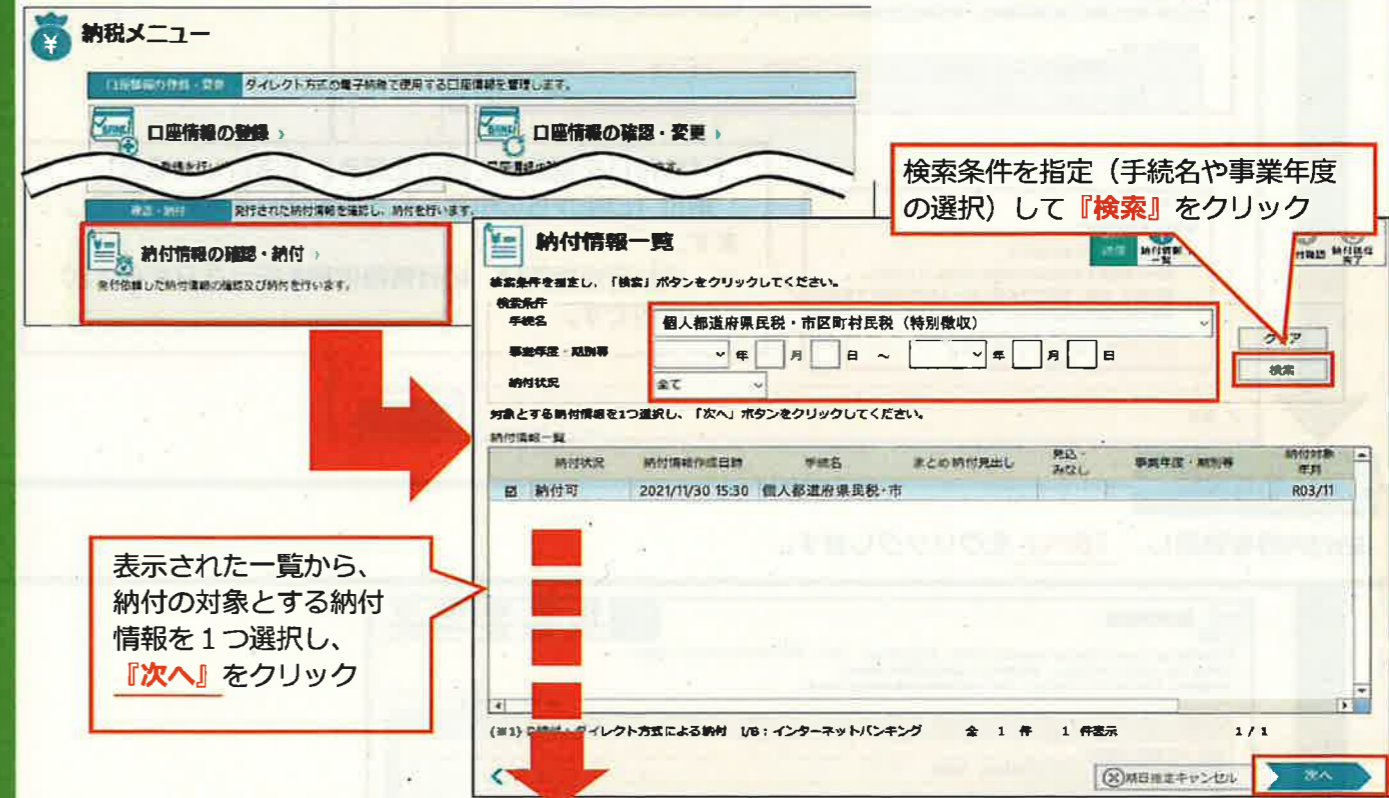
納税メニュー

口座情報の登録・変更　ダイレクト方式の電子納税で使用する口座情報を管理します。

口座情報の登録 ›

口座情報の確認・変更 ›

確認・納付　発行された納付情報を確認し、納付を行います。

納付情報の確認・納付 ›

発行依頼した納付情報の確認及び納付を行います。

検索条件を指定（手続名や事業年度の選択）して『検索』をクリック

納付情報一覧

検索条件を指定し、「検索」ボタンをクリックしてください。

検索条件

手続名　個人都道府県民税・市区町村民税（特別徴収）

事業年度・期別等　年　月　日　～　年　月　日

納付状況　全て

クリア

検索

対象とする納付情報を1つ選択し、「次へ」ボタンをクリックしてください。

納付情報一覧

| | 納付状況 | 納付情報作成日時 | 手続名 | まとめ納付見出し | 見込・みなし | 事業年度・期別等 | 納付対象年月 |
|---|---|---|---|---|---|---|---|
| ☑ | 納付可 | 2021/11/30 15:30 | 個人都道府県民税・市 | | | | R03/11 |

表示された一覧から、納付の対象とする納付情報を１つ選択し、『次へ』をクリック

(※1) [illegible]：ダイレクト方式による納付　I/B：インターネットバンキング　全　1　件　1　件表示　1 / 1

納付指定キャンセル

次へ